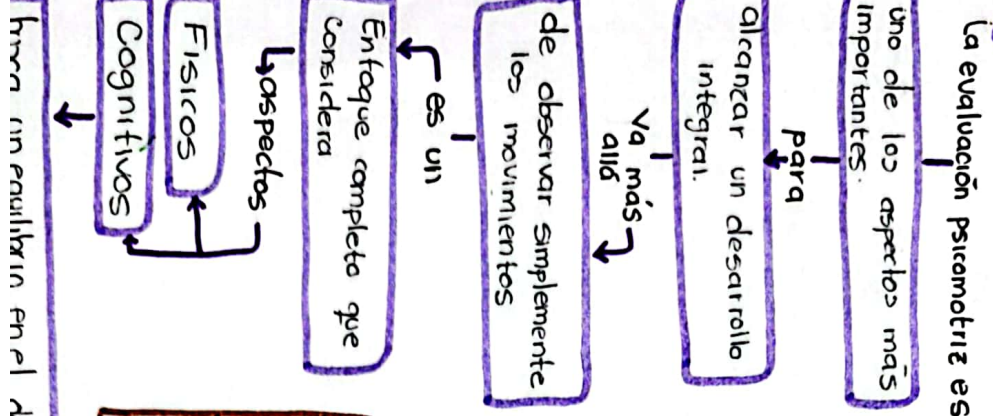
La evaluación psicomotriz es

uno de los aspectos más importantes.

para

alcanzar un desarrollo integral.

va más allá

de observar simplemente los movimientos

es un

Enfoque completo que considera

aspectos

Fisicos

Cognitivos

busca un equilibrio en el d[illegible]